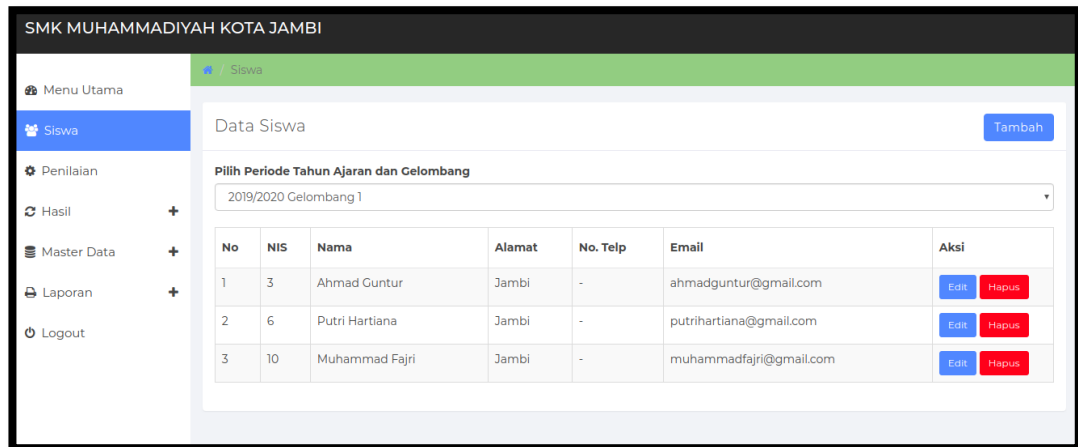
SMK MUHAMMADIYAH KOTA JAMBI

Menu Utama
Siswa
Penilaian
Hasil +
Master Data +
Laporan +
Logout

/ Siswa

Data Siswa

Tambah

Pilih Periode Tahun Ajaran dan Gelombang

2019/2020 Gelombang 1

| No | NIS | Nama | Alamat | No. Telp | Email | Aksi |
|---|---|---|---|---|---|---|
| 1 | 3 | Ahmad Guntur | Jambi | - | ahmadguntur@gmail.com | Edit Hapus |
| 2 | 6 | Putri Hartiana | Jambi | - | putrihartiana@gmail.com | Edit Hapus |
| 3 | 10 | Muhammad Fajri | Jambi | - | muhammadfajri@gmail.com | Edit Hapus |